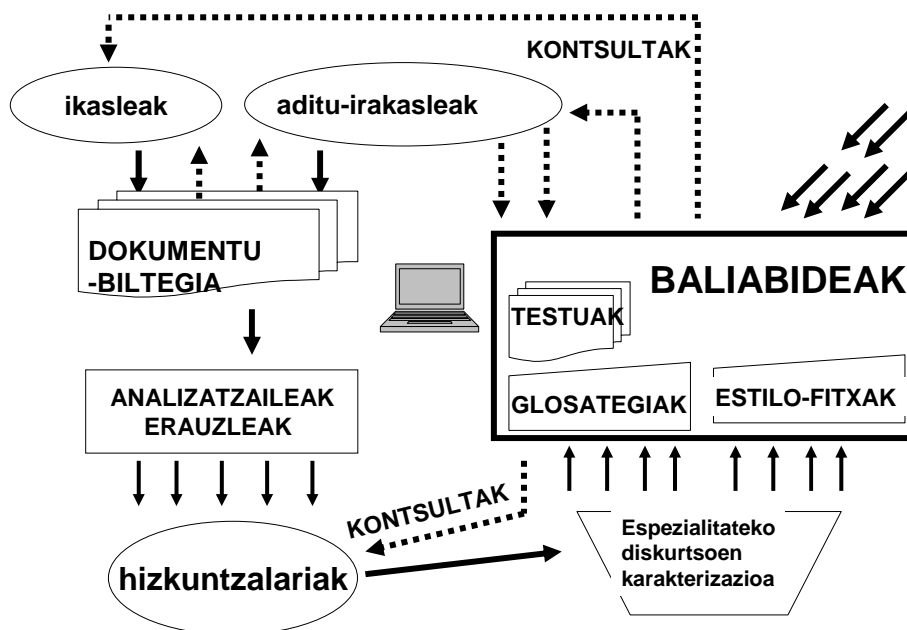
KONTSULTAK

ikasleak

aditu-irakasleak

DOKUMENTU
-BILTEGIA

BALIABIDEAK

TESTUAK

GLOSATEGIAK

ESTILO-FITXAK

ANALIZATZAILEAK
ERAUZLEAK

KONTSULTAK

hizkuntzalariak

Espezialitateko
diskurtsoen
karakterizazioa